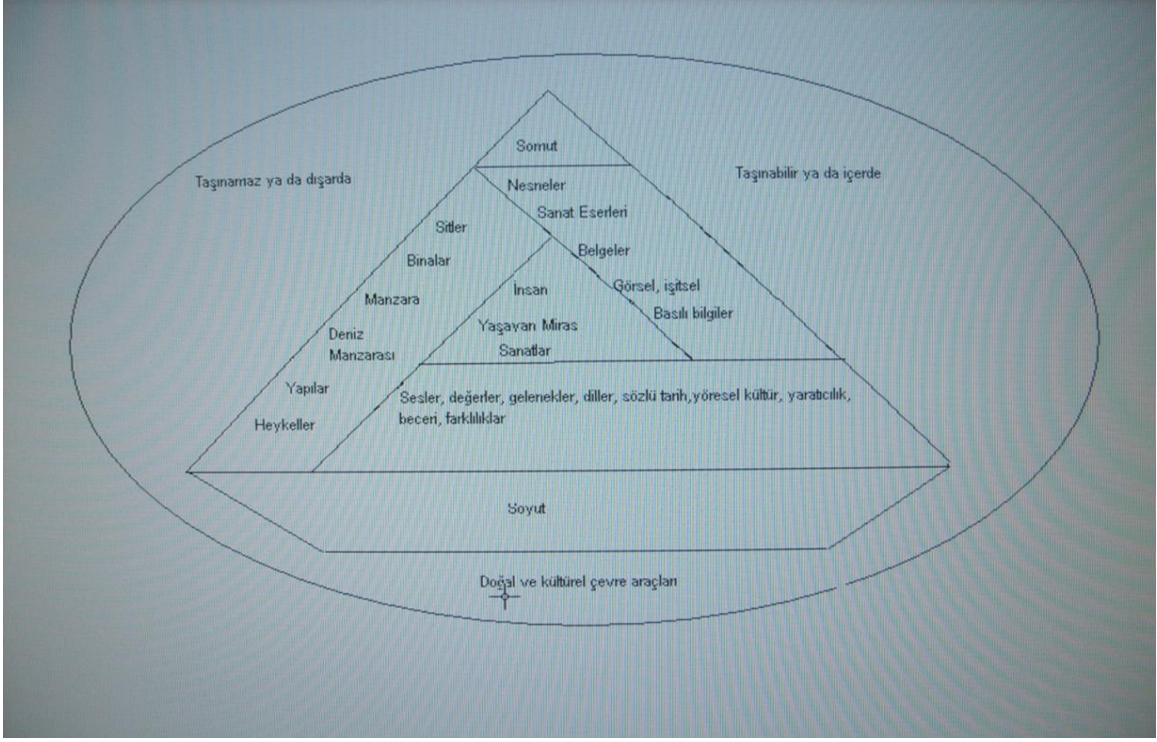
Somut

Taşınamaz ya da dışarda

Taşınabilir ya da içerde

Nesneler

Sanat Eserleri

Belgeler

Görsel, işitsel

Basılı bilgiler

Sitler

Binalar

Manzara

Deniz Manzarası

Yapılar

Heykeller

İnsan

Yaşayan Miras

Sanatlar

Sesler, değerler, gelenekler, diller, sözlü tarih,yöresel kültür, yaratıcılık, beceri, farklılıklar

Soyut

Doğal ve kültürel çevre araçları